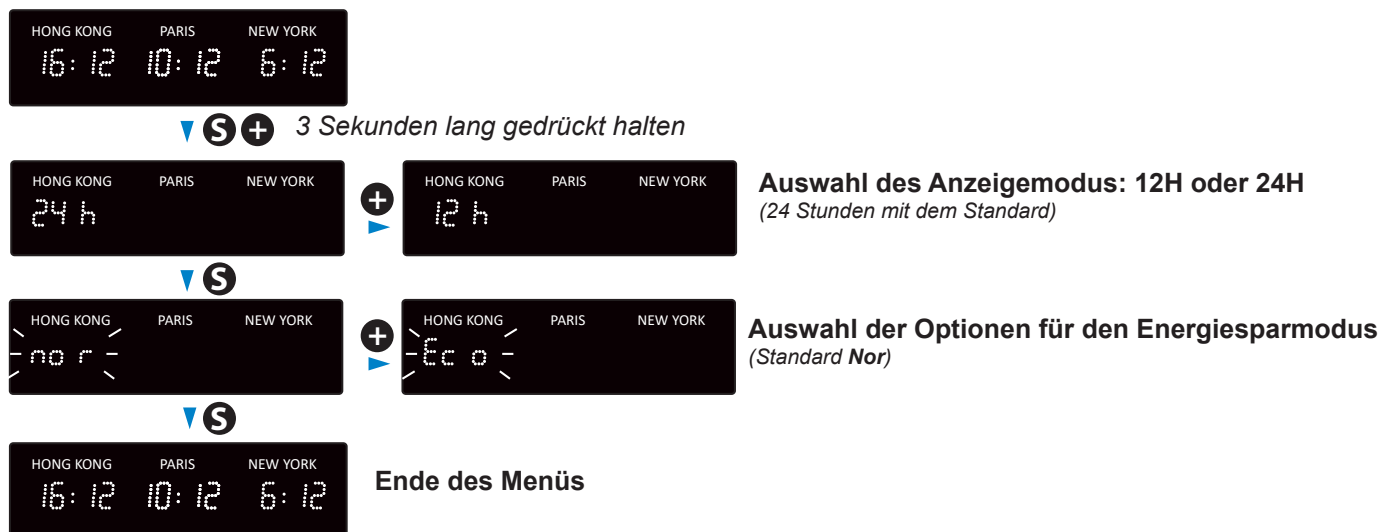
HONG KONG PARIS NEW YORK
16:12 10:12 6:12

S + 3 Sekunden lang gedrückt halten

HONG KONG PARIS NEW YORK
24 h

+

HONG KONG PARIS NEW YORK
12 h

Auswahl des Anzeigemodus: 12H oder 24H
(24 Stunden mit dem Standard)

S

HONG KONG PARIS NEW YORK
nor

+

HONG KONG PARIS NEW YORK
Eco

Auswahl der Optionen für den Energiesparmodus
(Standard Nor)

S

HONG KONG PARIS NEW YORK
16:12 10:12 6:12

Ende des Menüs